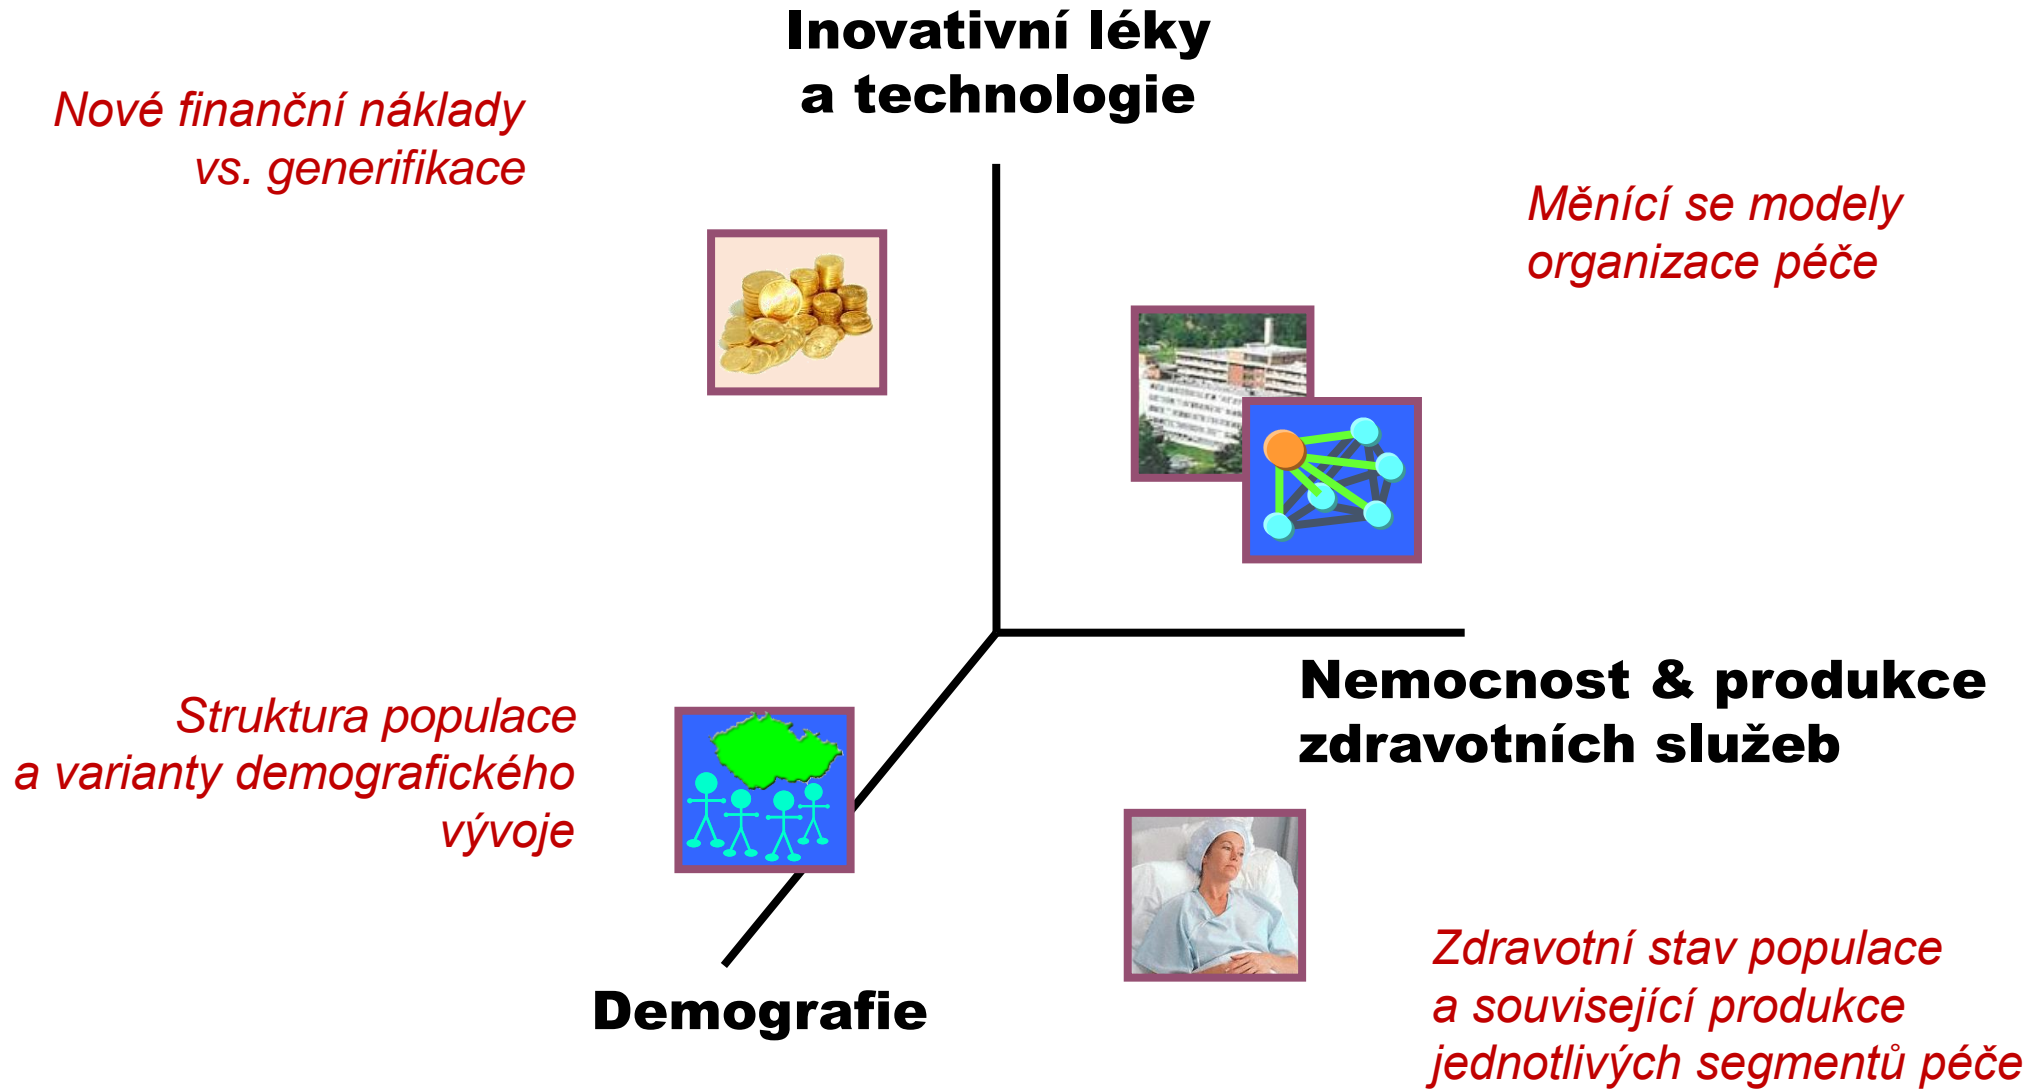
Inovativní léky a technologie

Nové finanční náklady vs. generifikace

Měnící se modely organizace péče

Struktura populace a varianty demografického vývoje

Nemocnost & produkce zdravotních služeb

Demografie

Zdravotní stav populace a související produkce jednotlivých segmentů péče